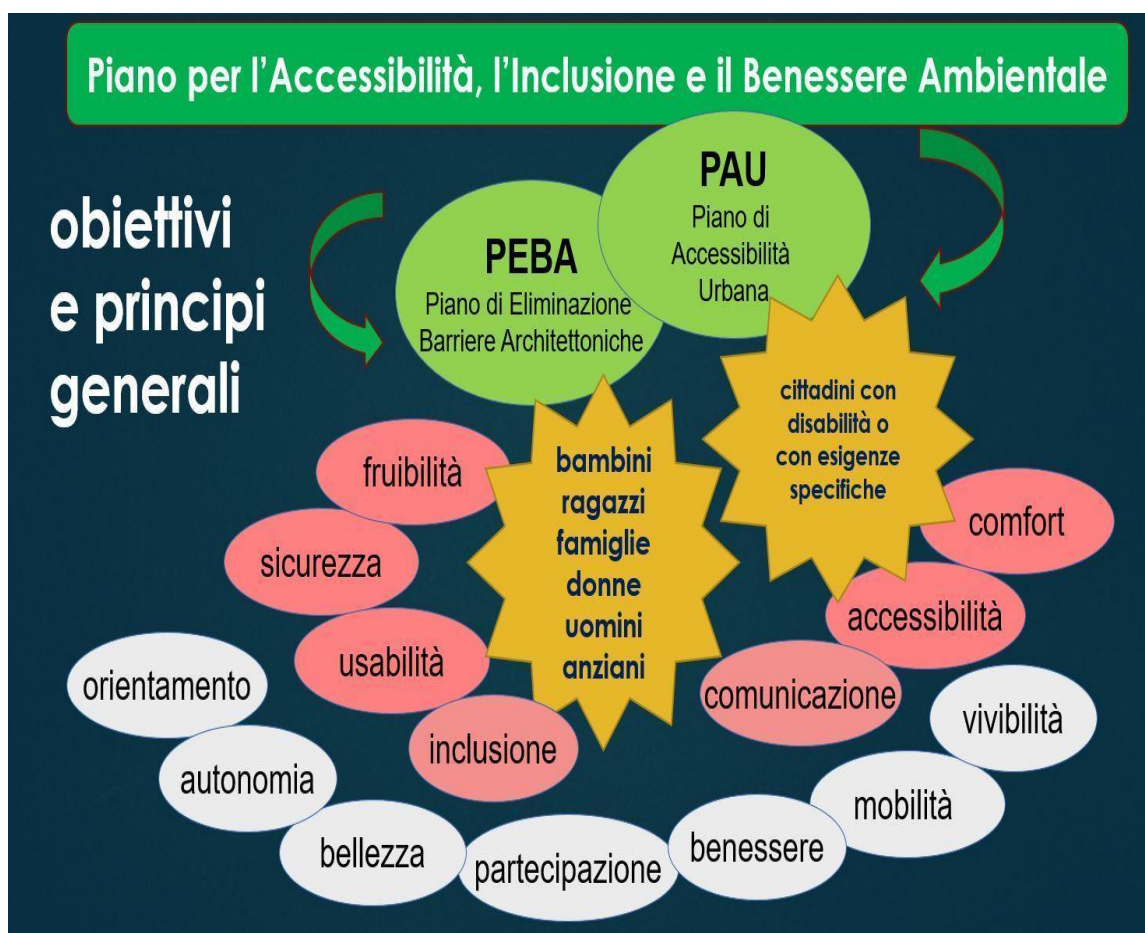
Piano per l'Accessibilità, l'Inclusione e il Benessere Ambientale

obiettivi e principi generali

PAU
Piano di Accessibilità Urbana

PEBA
Piano di Eliminazione Barriere Architettoniche

cittadini con disabilità o con esigenze specifiche

bambini ragazzi famiglie donne uomini anziani

fruibilità

sicurezza

usabilità

inclusione

comfort

accessibilità

comunicazione

orientamento

autonomia

bellezza

partecipazione

benessere

mobilità

vivibilità